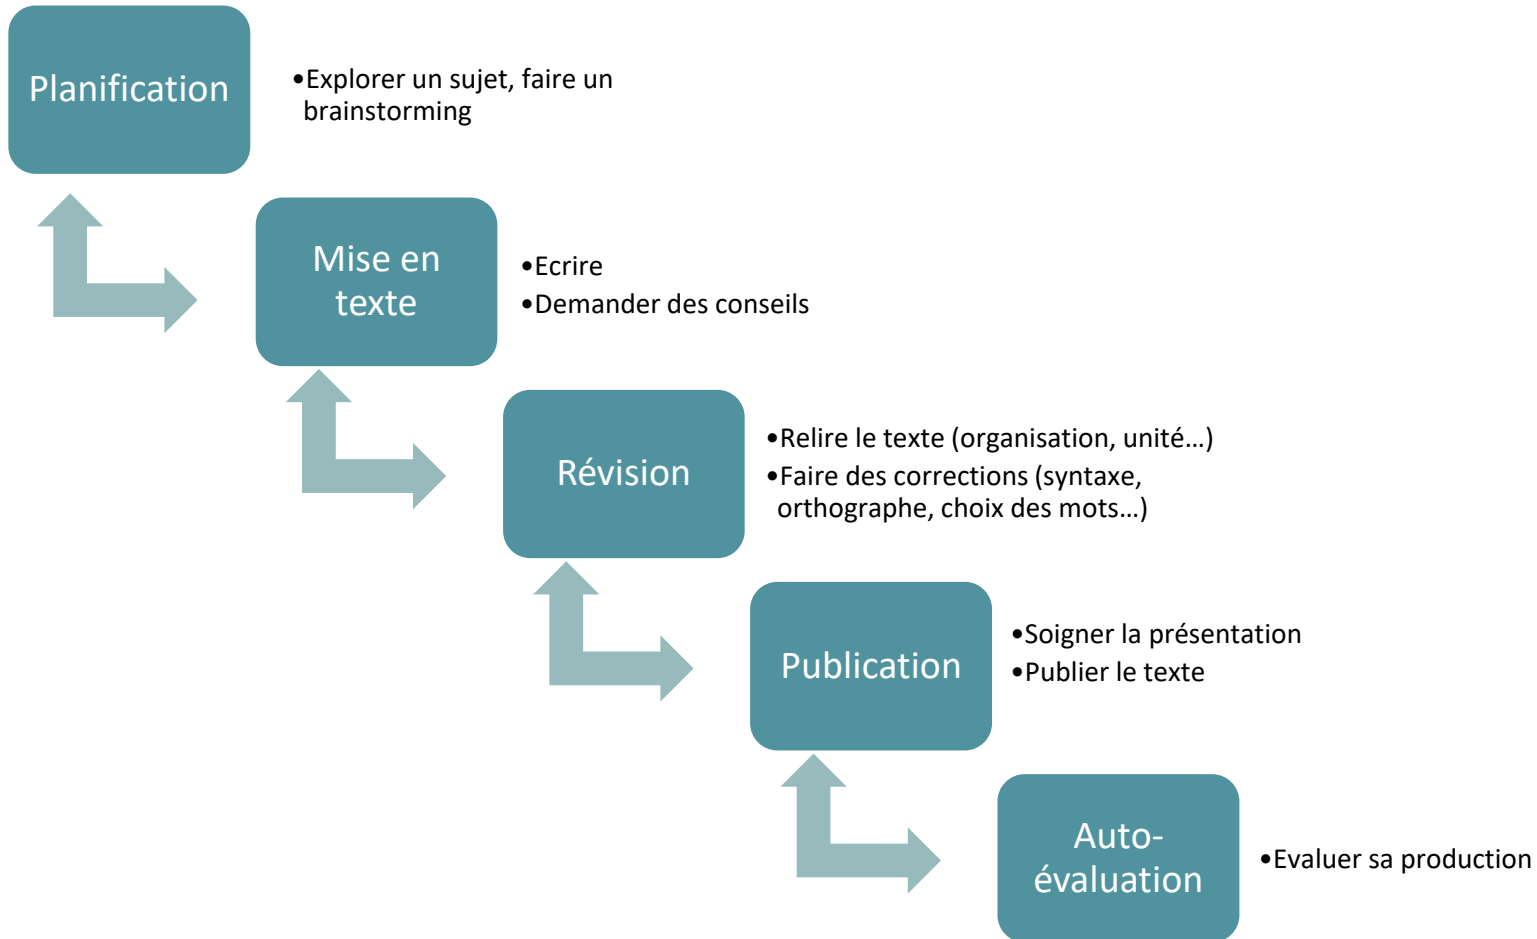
Planification

•Explorer un sujet, faire un brainstorming

Mise en texte

•Ecrire
•Demander des conseils

Révision

•Relire le texte (organisation, unité…)
•Faire des corrections (syntaxe, orthographe, choix des mots…)

Publication

•Soigner la présentation
•Publier le texte

Auto-évaluation

•Evaluer sa production